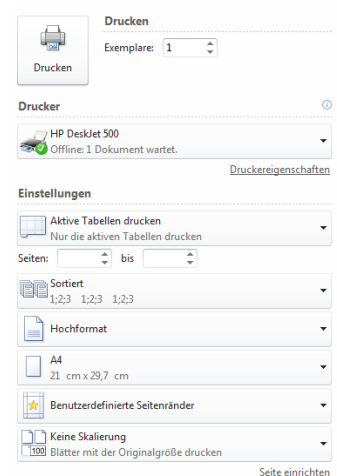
Drucken

Drucken

Exemplare: 1

Drucker

HP DeskJet 500
Offline: 1 Dokument wartet.

Druckereigenschaften

Einstellungen

Aktive Tabellen drucken
Nur die aktiven Tabellen drucken

Seiten: bis

Sortiert
1;2;3 1;2;3 1;2;3

Hochformat

A4
21 cm x 29,7 cm

Benutzerdefinierte Seitenränder

Keine Skalierung
Blätter mit der Originalgröße drucken

100

Seite einrichten